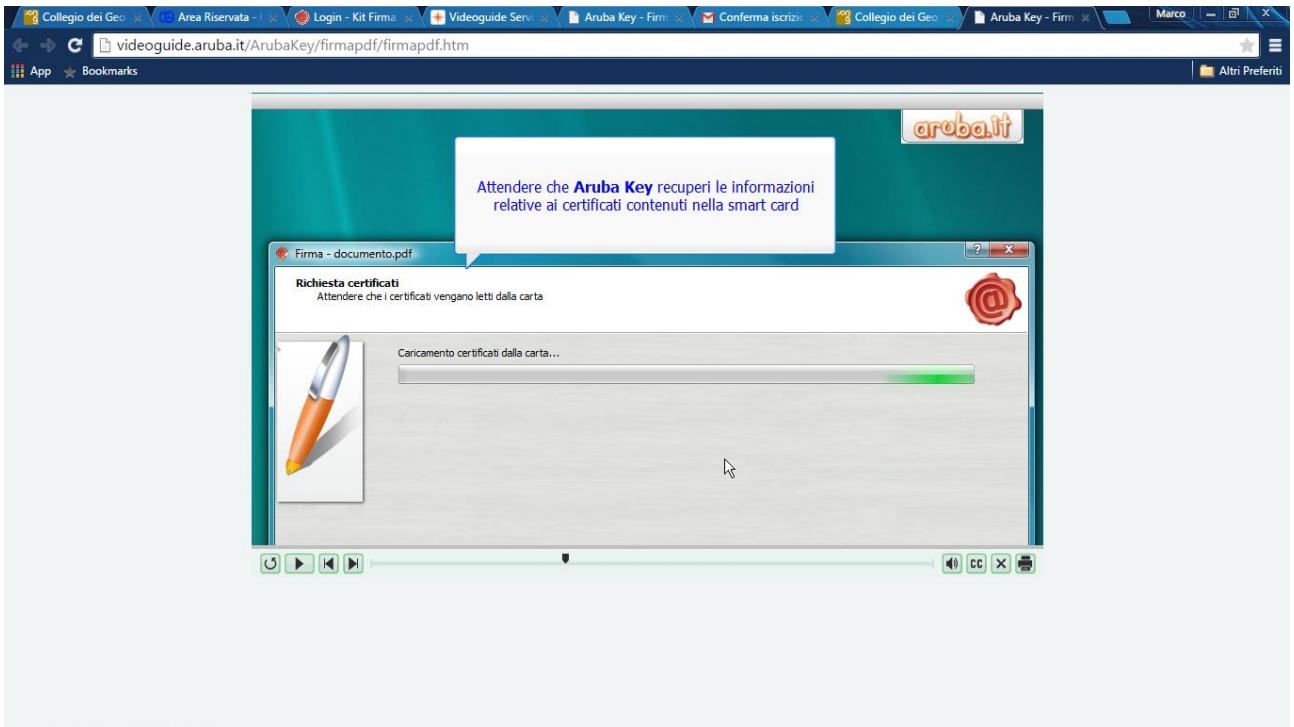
Collegio dei Geo × Area Riservata - × Login - Kit Firma × Videoguide Servi × Aruba Key - Firm × Conferma iscrizic × Collegio dei Geo × Aruba Key - Firm ×

Marco

videoguide.aruba.it/ArubaKey/firmapdf/firmapdf.htm

App Bookmarks

Altri Preferiti

aruba.it

Attendere che **Aruba Key** recuperi le informazioni relative ai certificati contenuti nella smart card

Firma - documento.pdf

?

x

**Richiesta certificati**
Attendere che i certificati vengano letti dalla carta

Caricamento certificati dalla carta...

CC